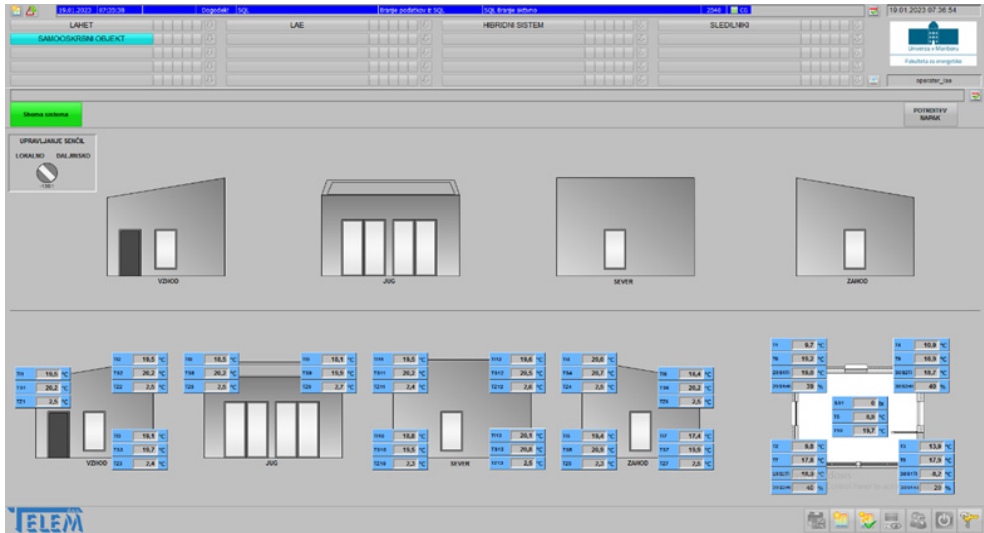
19.01.2023 07:20:39 Dogodek: SQL Branje podatkov iz SQL SQL Branje sistema 2346 C0 19.01.2023 07:36:54

LAHET

SAMOOSKRBNI OBJEKT

LAE

HIBRIDNI SISTEM

SLEDILNIKI

Univerza v Mariboru

Fakulteta za energetiko

operator_lae

Shema sistema

POTRDITEV NAPAK

UPRAVLJANJE SENČIL

LOKALNO DALJINSKO

VZHOD

JUG

SEVER

ZAHOD

T11 19,5 °C
T21 20,2 °C
T31 2,5 °C
T12 19,5 °C
T22 20,2 °C
T32 2,5 °C
T13 16,1 °C
T23 15,7 °C
T33 2,4 °C

VZHOD

T16 19,5 °C
T26 20,2 °C
T36 2,5 °C
T17 19,1 °C
T27 19,5 °C
T37 2,7 °C

JUG

T110 19,5 °C
T210 20,2 °C
T310 2,4 °C
T112 19,6 °C
T212 20,5 °C
T312 2,6 °C
T111 18,8 °C
T211 19,5 °C
T311 2,3 °C
T113 20,1 °C
T213 20,8 °C
T313 2,5 °C

SEVER

T14 20,0 °C
T24 20,7 °C
T34 2,5 °C
T18 19,4 °C
T28 20,2 °C
T38 2,5 °C
T15 19,4 °C
T25 20,5 °C
T35 2,3 °C
T19 17,4 °C
T29 19,5 °C
T39 2,6 °C

ZAHOD

T1 9,7 °C
T5 19,2 °C
T6 19,8 °C
40 %
T4 10,9 °C
T8 18,9 °C
T7 18,7 °C
40 %
0 %
8,9 °C
19,7 °C
T2 9,8 °C
T7 17,9 °C
18,3 °C
40 %
T3 13,8 °C
T9 17,9 °C
8,7 °C
20 %

TELEM